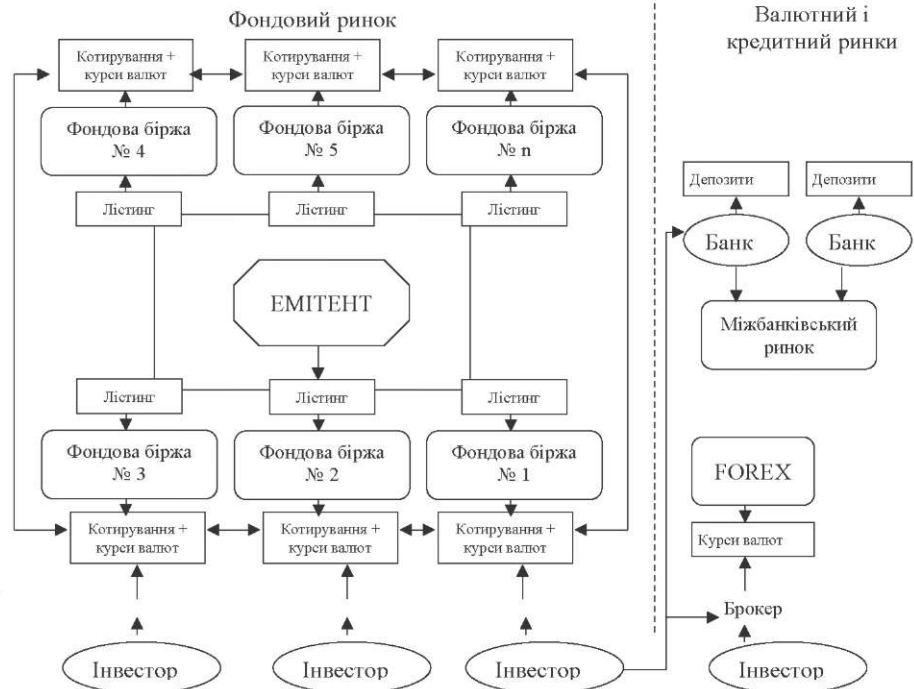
Фондовий ринок

Валютний і кредитний ринки

Котирування + курси валют

Котирування + курси валют

Котирування + курси валют

Фондова біржа № 4

Фондова біржа № 5

Фондова біржа № n

Депозити

Депозити

Лістинг

Лістинг

Лістинг

Банк

Банк

ЕМІТЕНТ

Міжбанківський ринок

Лістинг

Лістинг

Лістинг

Фондова біржа № 3

Фондова біржа № 2

Фондова біржа № 1

FOREX

Котирування + курси валют

Котирування + курси валют

Котирування + курси валют

Курси валют

Брокер

Інвестор

Інвестор

Інвестор

Інвестор